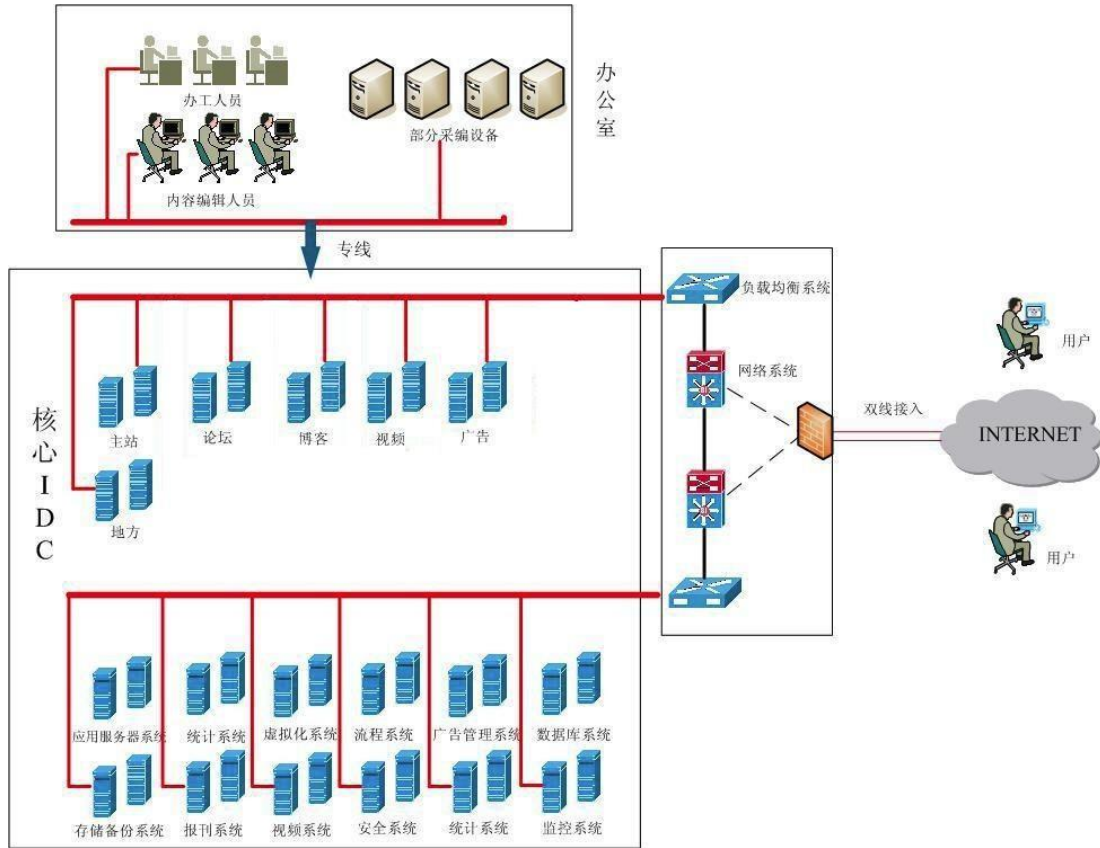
办工人员

部分采编设备

内容编辑人员

办公室

专线

负载均衡系统

用户

网络系统

双线接入

INTERNET

核心IDC

主站

论坛

博客

视频

广告

地方

用户

应用服务器系统

统计系统

虚拟化系统

流程系统

广告管理系统

数据库系统

存储备份系统

报刊系统

视频系统

安全系统

统计系统

监控系统